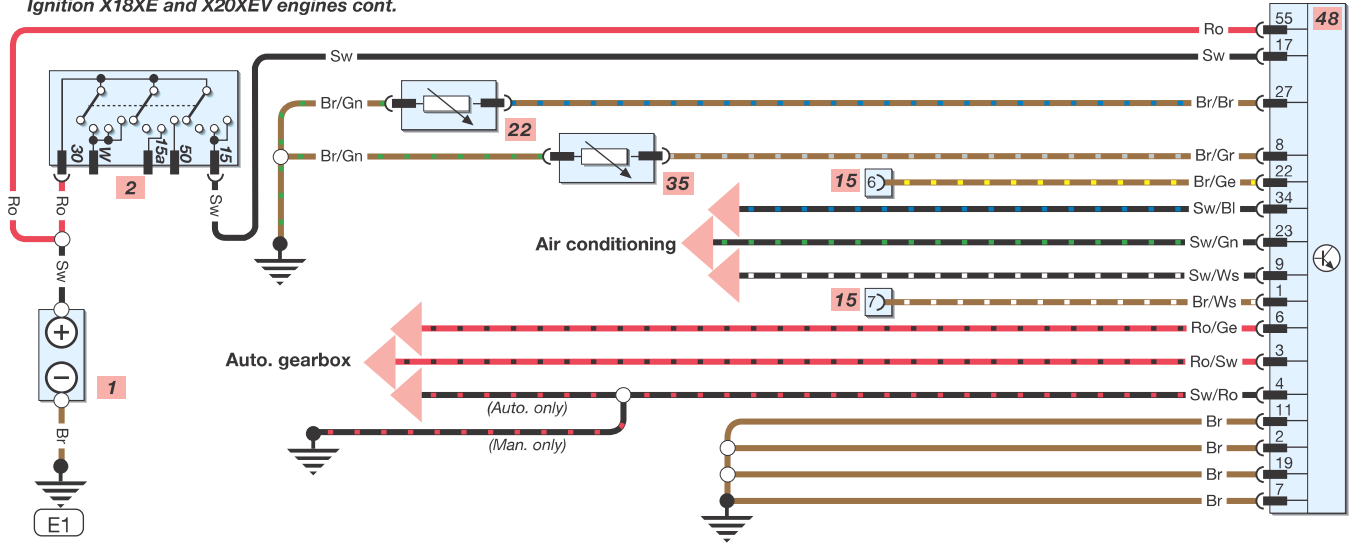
Ignition X18XE and X20XEV engines cont.

Ro
55
48
Sw
17
Br/Gn
22
Br/Br
27
30
W
15a
50
15
2
Br/Gn
35
Br/Gr
8
15
6
Br/Ge
22
Ro
Ro
Sw
Sw/Bl
34
Air conditioning
Sw/Gn
23
Sw
Sw/Ws
9
15
7
Br/Ws
1
Ro/Ge
6
1
Auto. gearbox
Ro/Sw
3
Sw/Ro
4
(Auto. only)
Br
Br
11
(Man. only)
Br
2
Br
19
Br
7
E1